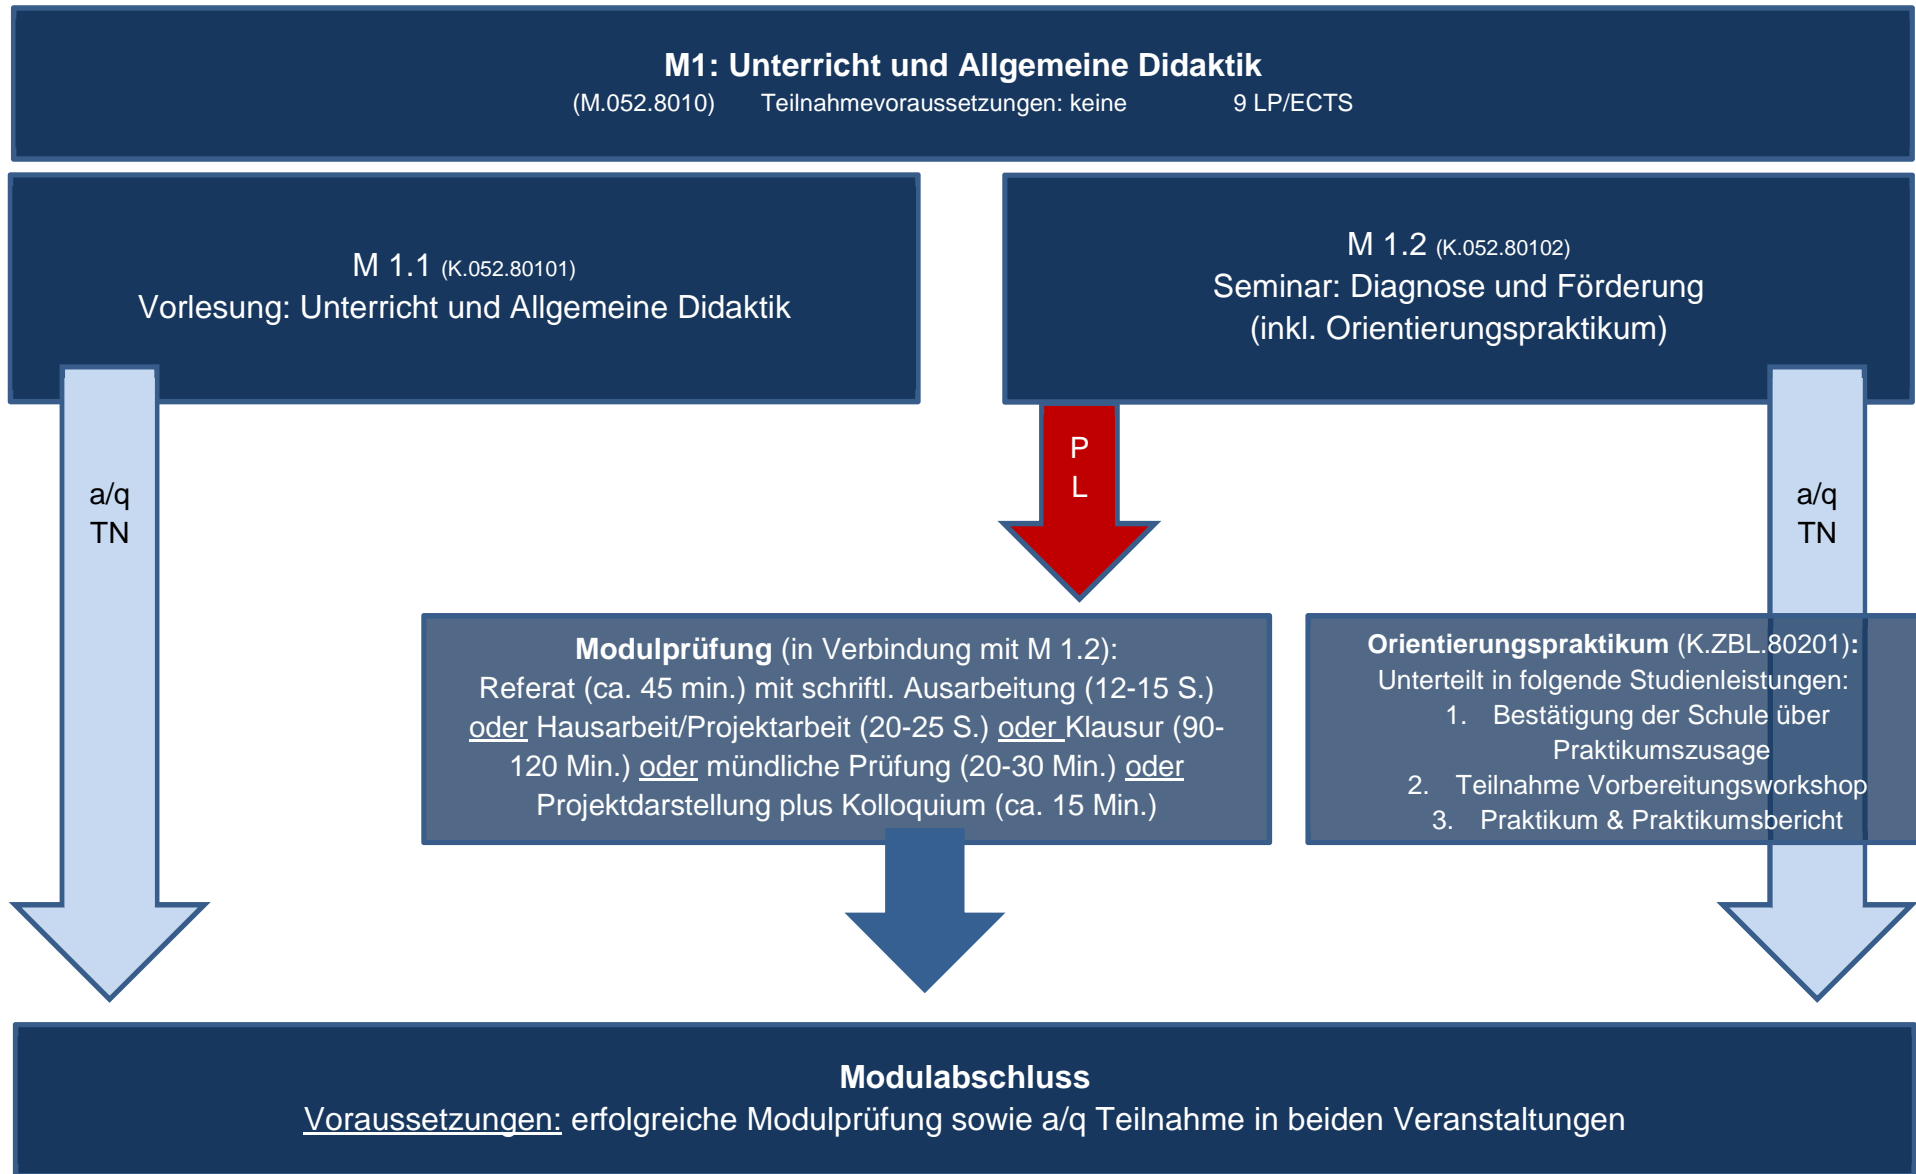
M1: Unterricht und Allgemeine Didaktik
(M.052.8010) Teilnahmevoraussetzungen: keine 9 LP/ECTS

M 1.1 (K.052.80101)
Vorlesung: Unterricht und Allgemeine Didaktik

M 1.2 (K.052.80102)
Seminar: Diagnose und Förderung
(inkl. Orientierungspraktikum)

a/q
TN

P
L

a/q
TN

**Modulprüfung** (in Verbindung mit M 1.2):
Referat (ca. 45 min.) mit schriftl. Ausarbeitung (12-15 S.) oder Hausarbeit/Projektarbeit (20-25 S.) oder Klausur (90-120 Min.) oder mündliche Prüfung (20-30 Min.) oder Projektdarstellung plus Kolloquium (ca. 15 Min.)

**Orientierungspraktikum** (K.ZBL.80201):
Unterteilt in folgende Studienleistungen:
1. Bestätigung der Schule über Praktikumszusage
2. Teilnahme Vorbereitungsworkshop
3. Praktikum & Praktikumsbericht

**Modulabschluss**
Voraussetzungen: erfolgreiche Modulprüfung sowie a/q Teilnahme in beiden Veranstaltungen